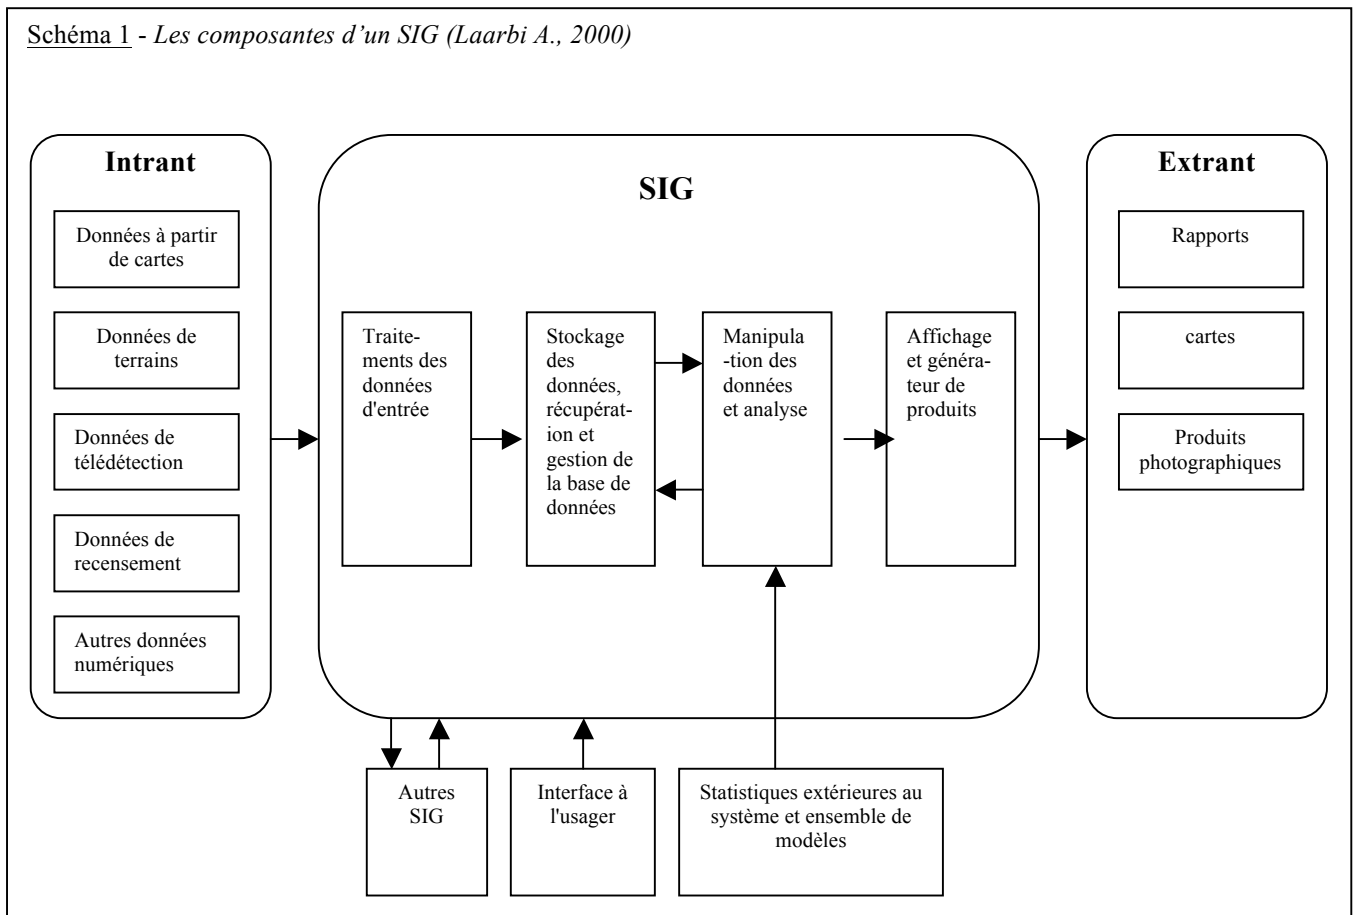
Schéma 1 - Les composantes d'un SIG (Laarbi A., 2000)

Intrant

Données à partir de cartes

Données de terrains

Données de télédétection

Données de recensement

Autres données numériques

SIG

Traitements des données d'entrée

Stockage des données, récupération et gestion de la base de données

Manipulation des données et analyse

Affichage et générateur de produits

Extrant

Rapports

cartes

Produits photographiques

Autres SIG

Interface à l'usager

Statistiques extérieures au système et ensemble de modèles